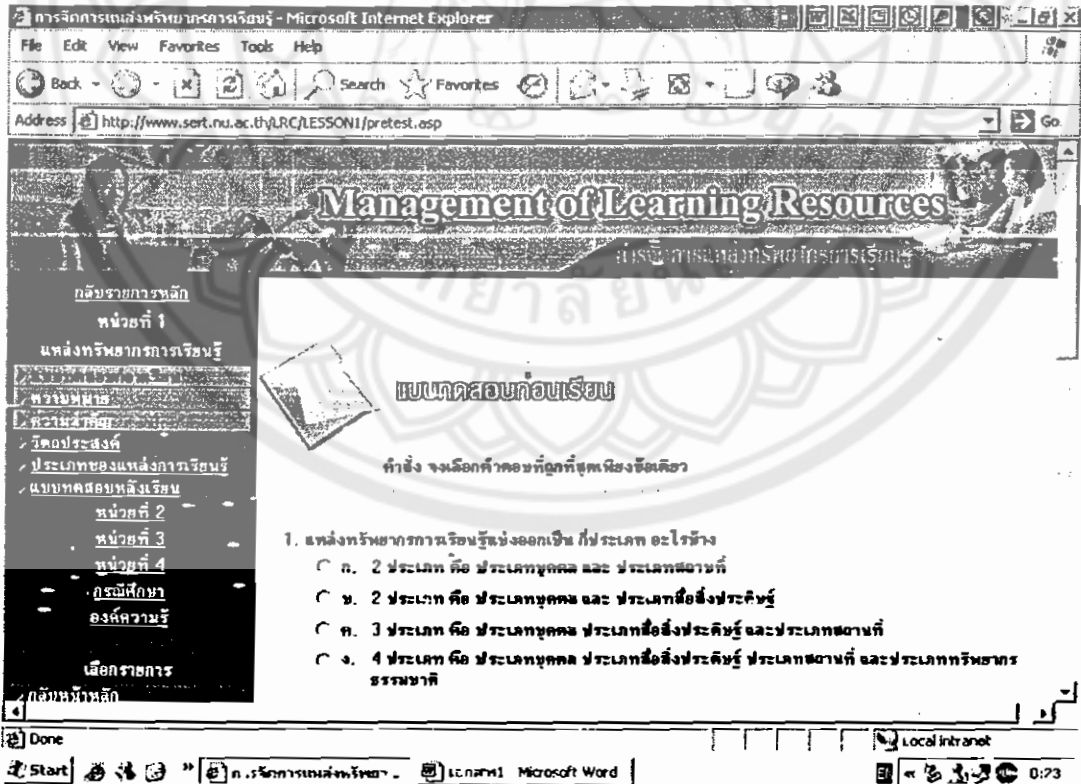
การจัดการแหล่งทรัพยากรการเรียนรู้ - Microsoft Internet Explorer

File Edit View Favorites Tools Help

Back Search Favorites

Address http://www.sert.nu.ac.th/LRC/LESSON1/pretest.asp Go

Management of Learning Resources

การจัดการแหล่งทรัพยากรการเรียนรู้

กลับรายการหลัก

หน่วยที่ 1

แหล่งทรัพยากรการเรียนรู้

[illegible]

ความหมาย

ความสำคัญ

วัตถุประสงค์

ประเภทของแหล่งการเรียนรู้

แบบทดสอบหลังเรียน

หน่วยที่ 2

หน่วยที่ 3

หน่วยที่ 4

กรณีศึกษา

องค์ความรู้

เลือกรายการ

กลับหน้าหลัก

แบบทดสอบก่อนเรียน

คำสั่ง จงเลือกคำตอบที่ถูกที่สุดเพียงข้อเดียว

1. แหล่งทรัพยากรการเรียนรู้แบ่งออกเป็น กี่ประเภท อะไรบ้าง

ก. 2 ประเภท คือ ประเภทบุคคล และ ประเภทสถานที่

ข. 2 ประเภท คือ ประเภทบุคคล และ ประเภทสื่อสิ่งประดิษฐ์

ค. 3 ประเภท คือ ประเภทบุคคล ประเภทสื่อสิ่งประดิษฐ์ และประเภทสถานที่

ง. 4 ประเภท คือ ประเภทบุคคล ประเภทสื่อสิ่งประดิษฐ์ ประเภทสถานที่ และประเภททรัพยากรธรรมชาติ

Done

Local intranet

Start การจัดการแหล่งทรัพยา... เอกสาร1 Microsoft Word

0:23